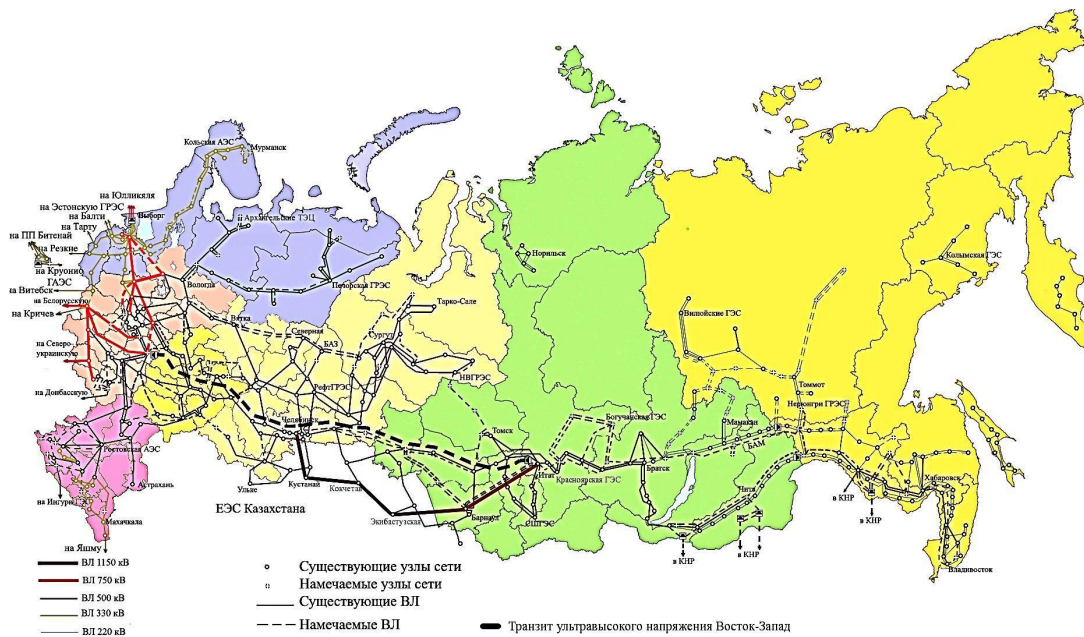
Кольская АЭС
Мурманск
на Юлликяля
на Эстонскую ГРЭС
Выборг
на Балти
на Тарту
на ПП Битенай
на Резкне
на Круонио ГАЭС
на Витебск
на Белорусскую
на Кричев
на Северо-украинскую
на Донбасскую
Архангельск ТЭЦ
Вологда
Печорская ГРЭС
Вятка
Северная
БАЗ
Сургут
Тарко-Сале
Норильск
Вилюйские ГЭС
Колымская ГЭС
Томмот
Нерюнгри ГРЭС
Мамакан
БАМ
Рефт ГРЭС
НВГРЭС
Челябинск
Томск
Богучанская ГЭС
Братск
Итат
Красноярская ГЭС
Чита
Ростовская АЭС
Астрахань
на Ингури
Махачкала
на Яшму
Ульяе
Кустанай
Кокчетав
ЕЭС Казахстана
Экибастузская
Барнаул
СШГЭС
в КНР
в КНР
в КНР
в КНР
Хабаровск
Владивосток
ВЛ 1150 кВ
ВЛ 750 кВ
ВЛ 500 кВ
ВЛ 330 кВ
ВЛ 220 кВ
Существующие узлы сети
Намечаемые узлы сети
Существующие ВЛ
Намечаемые ВЛ
Транзит ультравысокого напряжения Восток-Запад